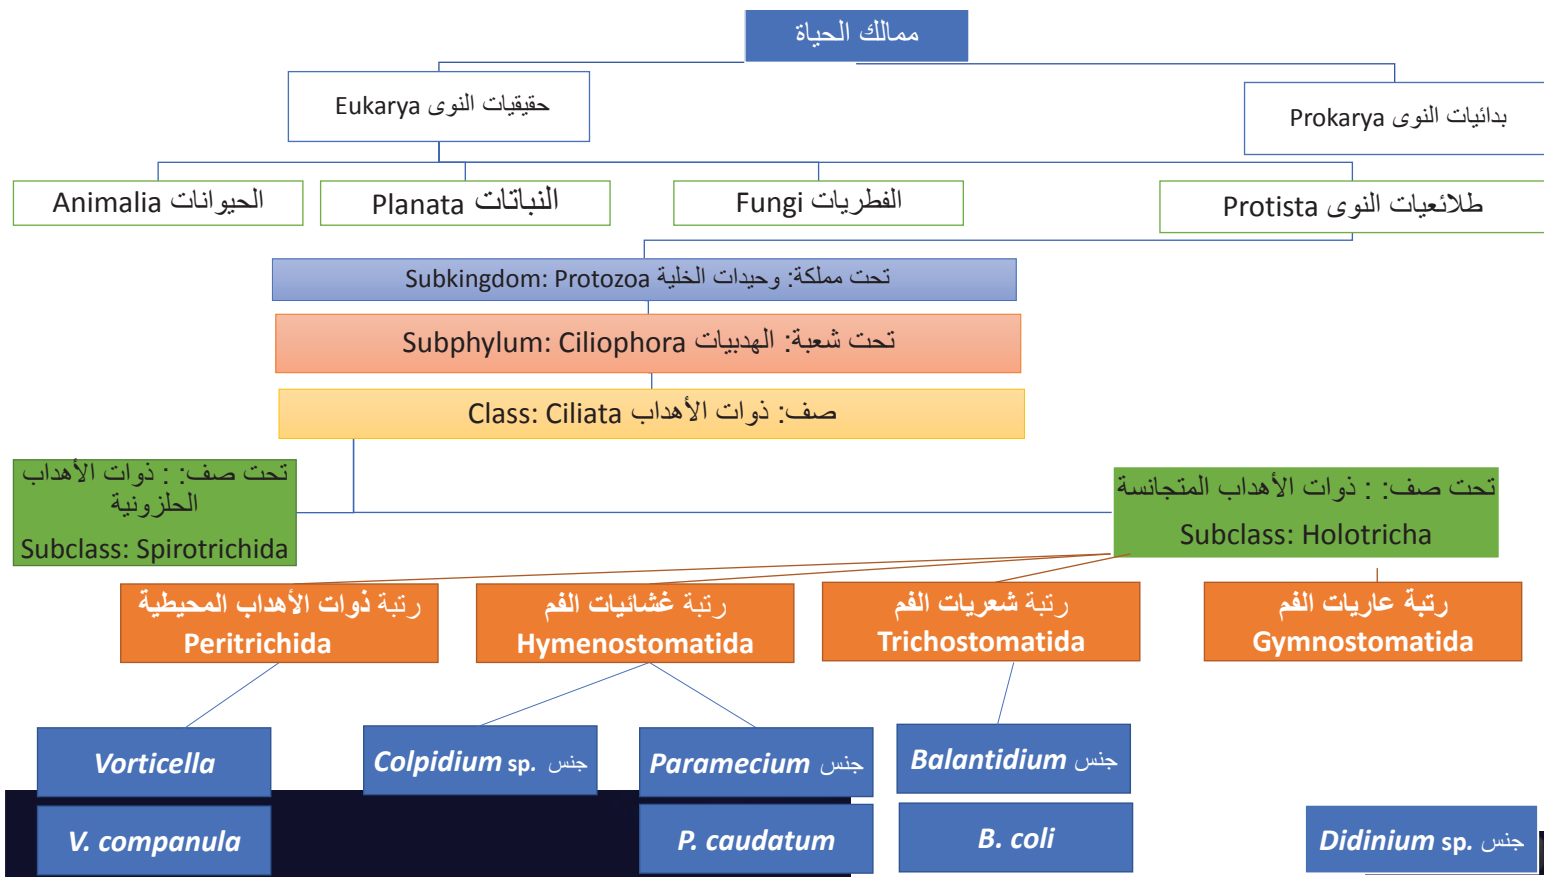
ممالك الحياة

Eukarya حقيقيات النوى

Prokarya بدائيات النوى

Animalia الحيوانات

Planata النباتات

Fungi الفطريات

Protista طلائعيات النوى

Subkingdom: Protozoa تحت مملكة: وحيدات الخلية

Subphylum: Ciliophora تحت شعبة: الهدبيات

Class: Ciliata صف: ذوات الأهداب

تحت صف: : ذوات الأهداب الحلزونية
Subclass: Spirotrichida

تحت صف: : ذوات الأهداب المتجانسة
Subclass: Holotricha

رتبة ذوات الأهداب المحيطية
Peritrichida

رتبة غشائيات الفم
Hymenostomatida

رتبة شعريات الفم
Trichostomatida

رتبة عاريات الفم
Gymnostomatida

Vorticella

Colpidium sp. جنس

Paramecium جنس

Balantidium جنس

V. companula

P. caudatum

B. coli

Didinium sp. جنس